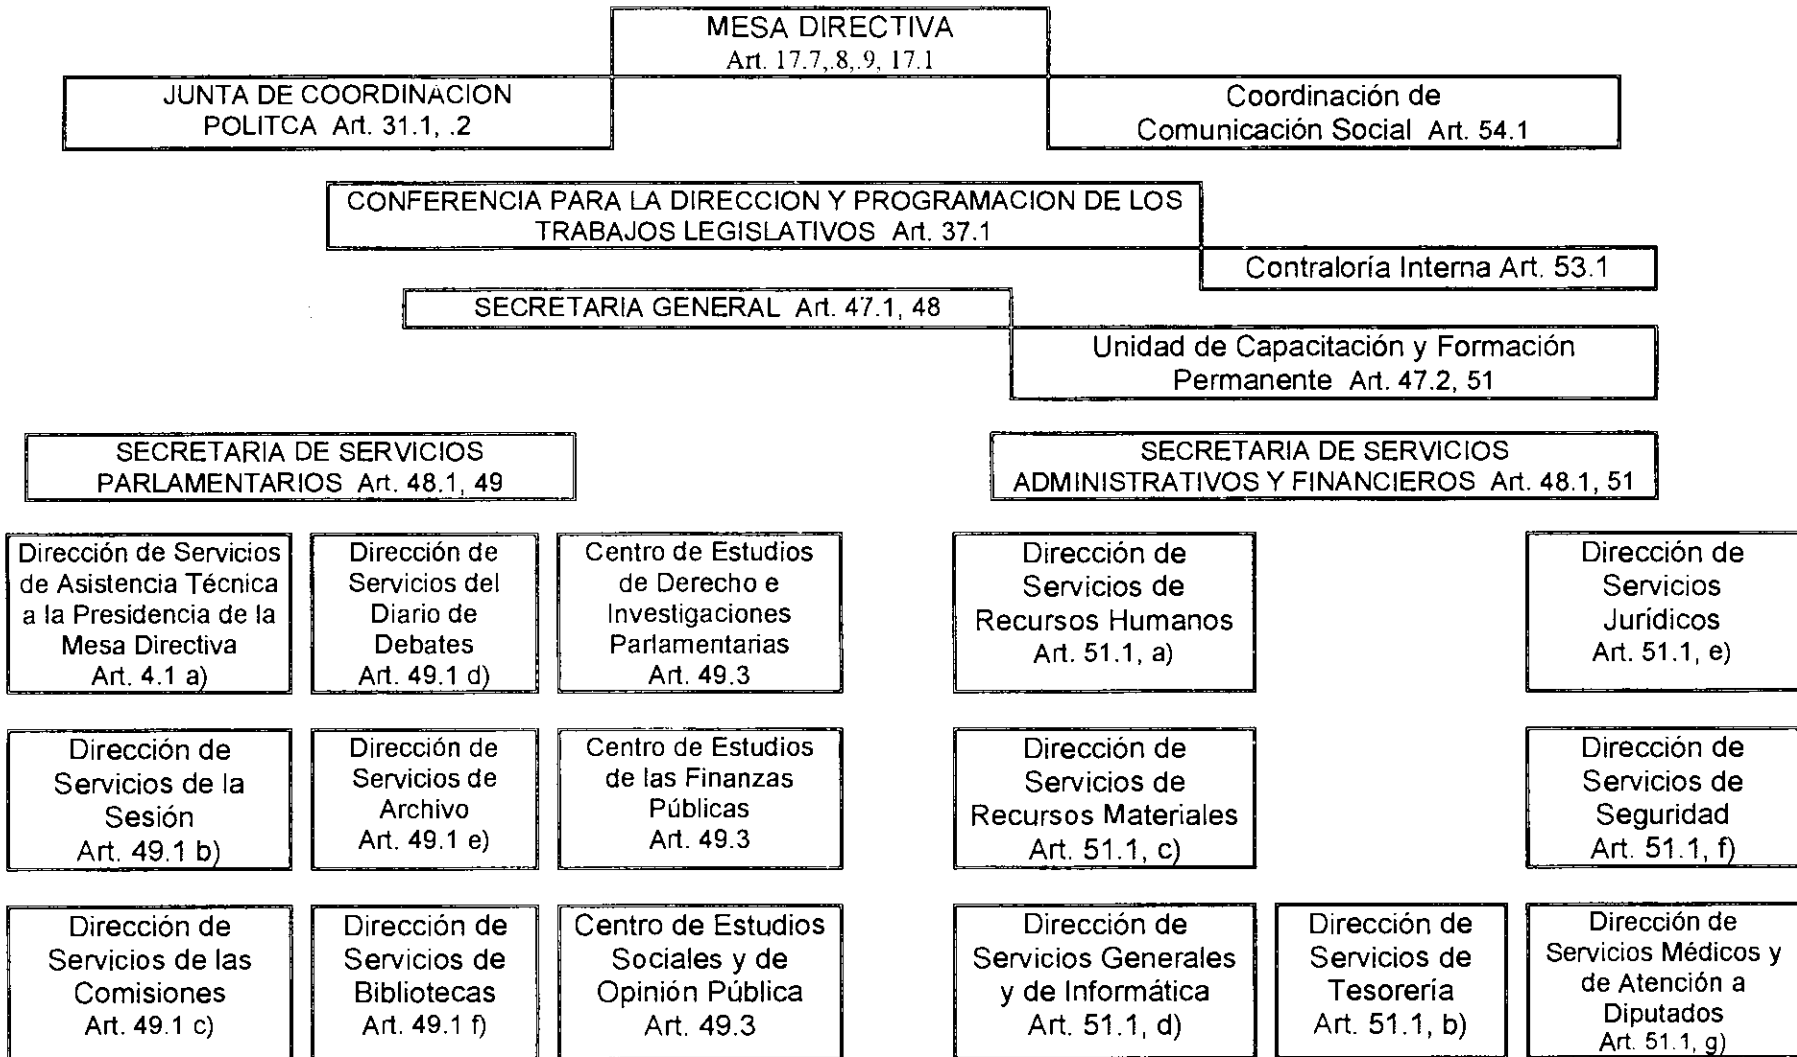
MESA DIRECTIVA
Art. 17.7,.8,.9, 17.1

JUNTA DE COORDINACION POLITCA Art. 31.1, .2

Coordinación de Comunicación Social Art. 54.1

CONFERENCIA PARA LA DIRECCION Y PROGRAMACION DE LOS TRABAJOS LEGISLATIVOS Art. 37.1

Contraloría Interna Art. 53.1

SECRETARIA GENERAL Art. 47.1, 48

Unidad de Capacitación y Formación Permanente Art. 47.2, 51

SECRETARIA DE SERVICIOS PARLAMENTARIOS Art. 48.1, 49

SECRETARIA DE SERVICIOS ADMINISTRATIVOS Y FINANCIEROS Art. 48.1, 51

Dirección de Servicios de Asistencia Técnica a la Presidencia de la Mesa Directiva Art. 4.1 a)

Dirección de Servicios del Diario de Debates Art. 49.1 d)

Centro de Estudios de Derecho e Investigaciones Parlamentarias Art. 49.3

Dirección de Servicios de Recursos Humanos Art. 51.1, a)

Dirección de Servicios Jurídicos Art. 51.1, e)

Dirección de Servicios de la Sesión Art. 49.1 b)

Dirección de Servicios de Archivo Art. 49.1 e)

Centro de Estudios de las Finanzas Públicas Art. 49.3

Dirección de Servicios de Recursos Materiales Art. 51.1, c)

Dirección de Servicios de Seguridad Art. 51.1, f)

Dirección de Servicios de las Comisiones Art. 49.1 c)

Dirección de Servicios de Bibliotecas Art. 49.1 f)

Centro de Estudios Sociales y de Opinión Pública Art. 49.3

Dirección de Servicios Generales y de Informática Art. 51.1, d)

Dirección de Servicios de Tesorería Art. 51.1, b)

Dirección de Servicios Médicos y de Atención a Diputados Art. 51.1, g)